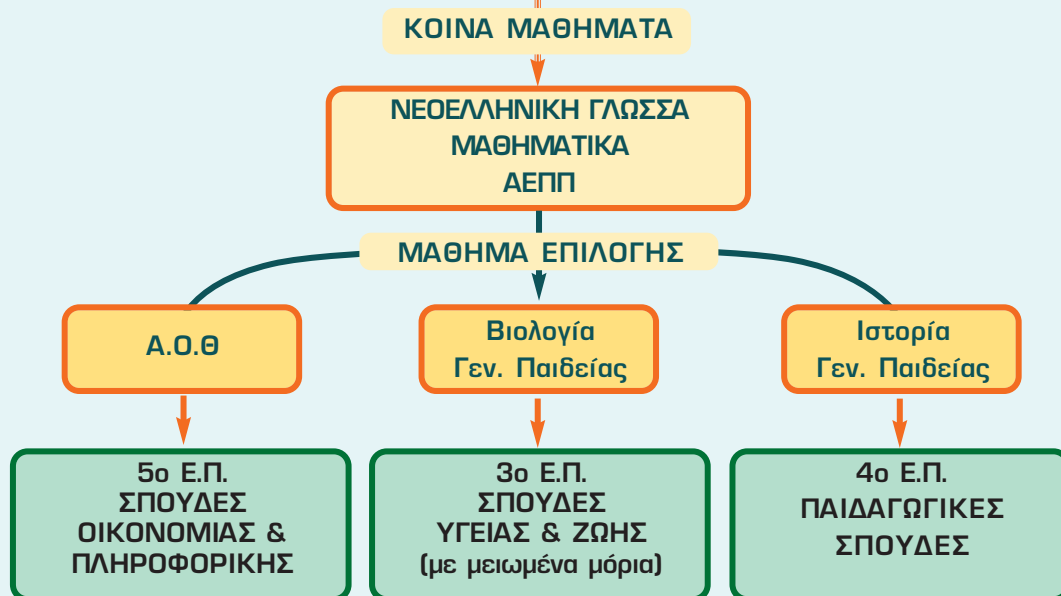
ΚΟΙΝΑ ΜΑΘΗΜΑΤΑ

ΝΕΟΕΛΛΗΝΙΚΗ ΓΛΩΣΣΑ
ΜΑΘΗΜΑΤΙΚΑ
ΑΕΠΠ

ΜΑΘΗΜΑ ΕΠΙΛΟΓΗΣ

Α.Ο.Θ

Βιολογία
Γεν. Παιδείας

Ιστορία
Γεν. Παιδείας

5ο Ε.Π.
ΣΠΟΥΔΕΣ
ΟΙΚΟΝΟΜΙΑΣ &
ΠΛΗΡΟΦΟΡΙΚΗΣ

3ο Ε.Π.
ΣΠΟΥΔΕΣ
ΥΓΕΙΑΣ & ΖΩΗΣ
(με μειωμένα μόρια)

4ο Ε.Π.
ΠΑΙΔΑΓΩΓΙΚΕΣ
ΣΠΟΥΔΕΣ